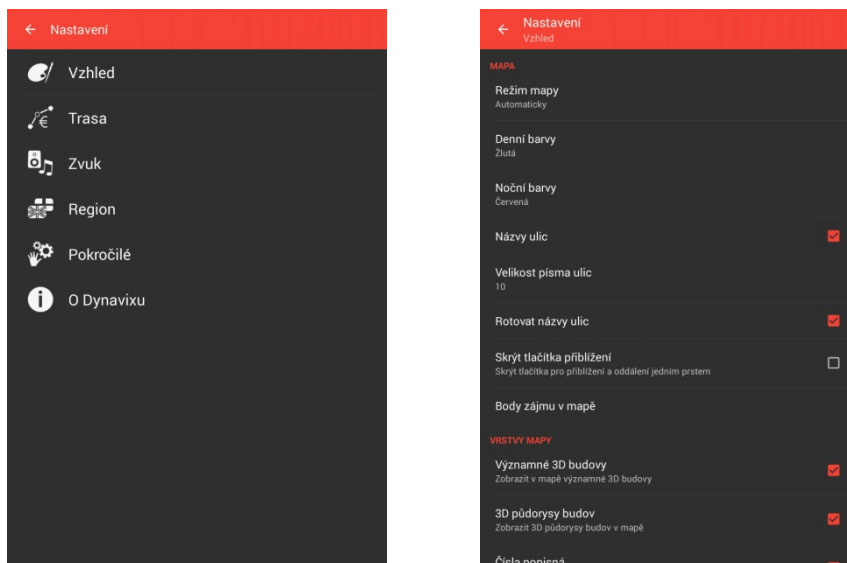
← Nastavení

Vzhled

Trasa

Zvuk

Region

Pokročilé

O Dynavixu

← Nastavení
Vzhled

MAPA

Režim mapy
Automaticky

Denní barvy
Žlutá

Noční barvy
Červená

Názvy ulic

Velikost písma ulic
10

Rotovat názvy ulic

Skrýt tlačítka přiblížení
Skrýt tlačítka pro přiblížení a oddálení jedním prstem

Body zájmu v mapě

VRSTVY MAPY

Významné 3D budovy
Zobrazit v mapě významné 3D budovy

3D půdorysy budov
Zobrazit 3D půdorysy budov v mapě

Čísla popisná